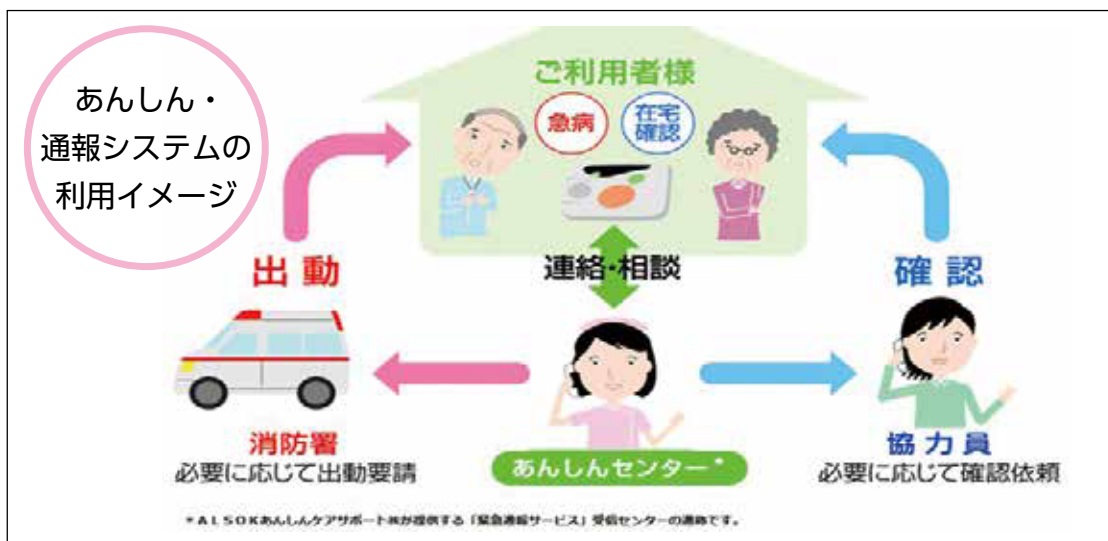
あんしん・通報システムの利用イメージ

ご利用者様

急病

在宅確認

連絡・相談

出動

確認

消防署
必要に応じて出動要請

あんしんセンター＊

協力員
必要に応じて確認依頼

＊ALSOKあんしんケアサポート㈱が提供する「緊急通報サービス」受信センターの通称です。